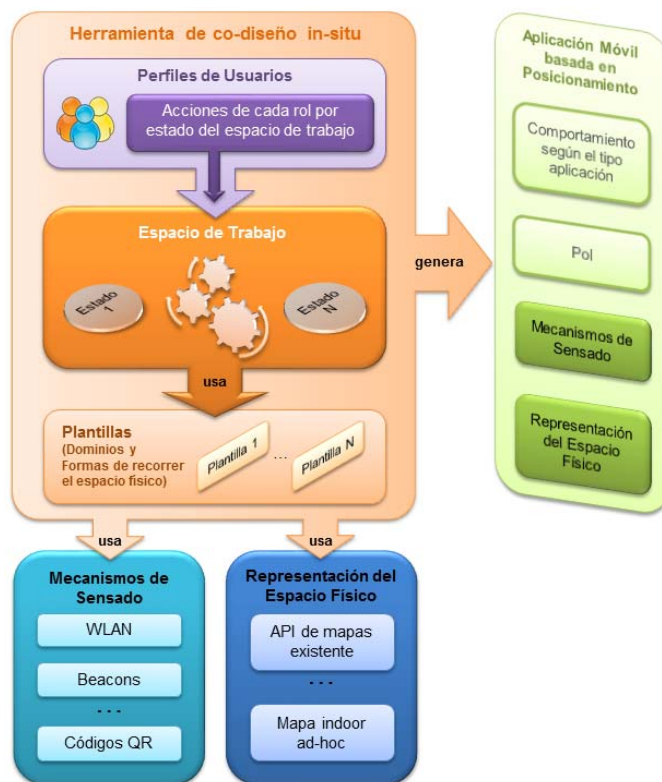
Herramienta de co-diseño in-situ

Perfiles de Usuarios

Acciones de cada rol por estado del espacio de trabajo

Espacio de Trabajo

Estado 1

Estado N

usa

Plantillas (Dominios y Formas de recorrer el espacio físico)

Plantilla 1

...

Plantilla N

genera

Aplicación Móvil basada en Posicionamiento

Comportamiento según el tipo aplicación

PoI

Mecanismos de Sensado

Representación del Espacio Físico

usa

usa

Mecanismos de Sensado

WLAN

Beacons

...

Códigos QR

Representación del Espacio Físico

API de mapas existente

...

Mapa indoor ad-hoc